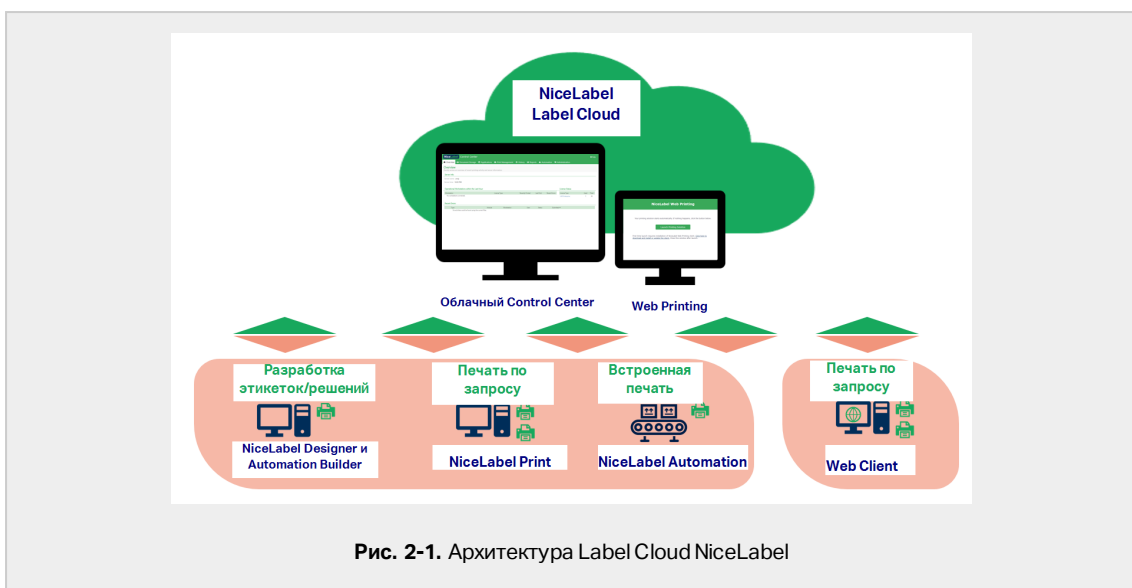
NiceLabel Label Cloud

NiceLabel Web Printing

Облачный Control Center

Web Printing

Разработка этикеток/решений

NiceLabel Designer и Automation Builder

Печать по запросу

NiceLabel Print

Встроенная печать

NiceLabel Automation

Печать по запросу

Web Client

**Рис. 2-1.** Архитектура Label Cloud NiceLabel